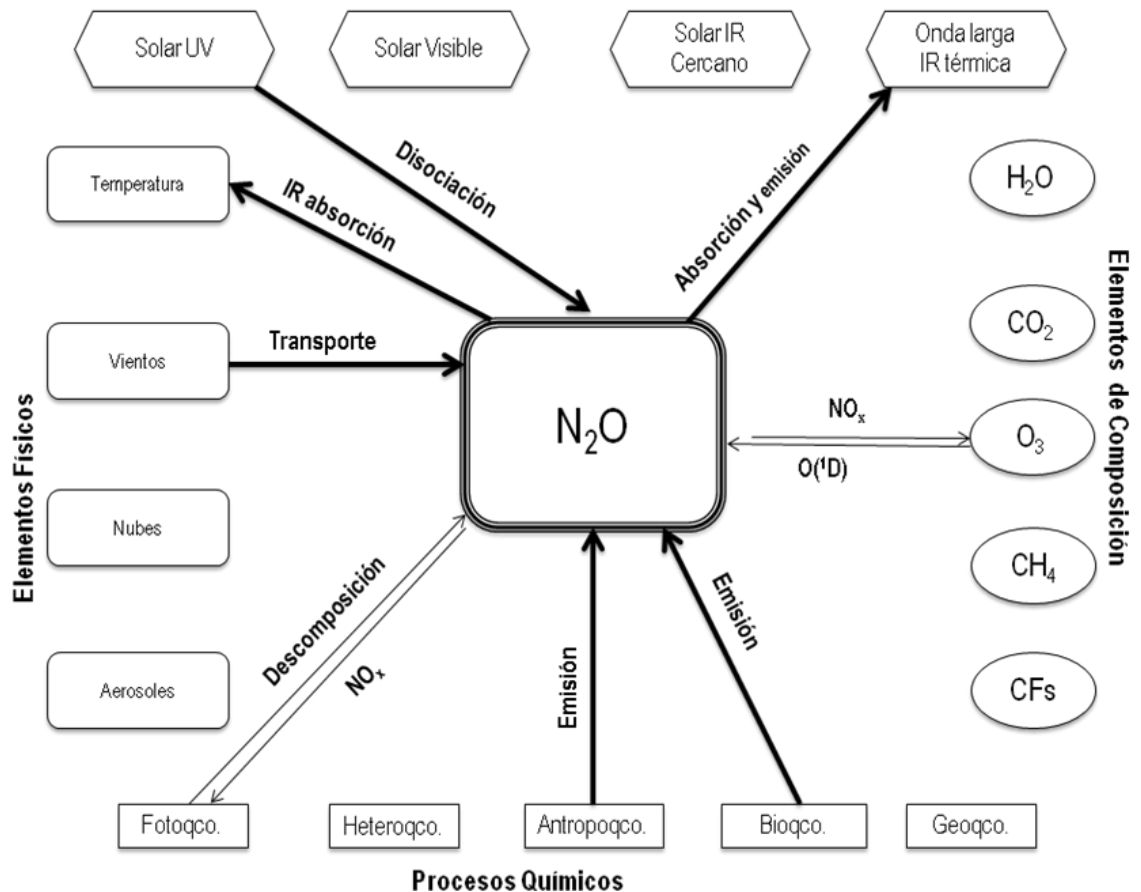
Solar UV

Solar Visible

Solar IR Cercano

Onda larga IR térmica

Temperatura

IR absorción

Disociación

Absorción y emisión

$H_2O$

Elementos Físicos

Vientos

Transporte

$N_2O$

$CO_2$

Elementos de Composición

$NO_x$

$O_3$

$O(^1D)$

Nubes

Descomposición

$NO_x$

Emisión

Emisión

$CH_4$

Aerosoles

CFs

Fotoqco.

Heteroqco.

Antropoqco.

Bioqco.

Geoqco.

Procesos Químicos